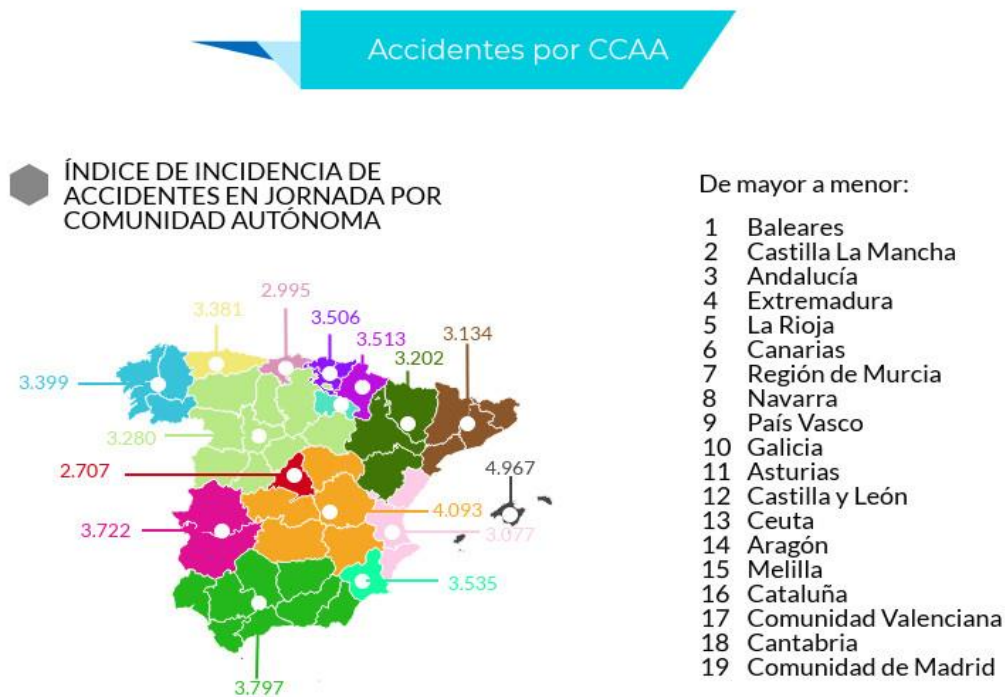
Accidentes por CCAA

ÍNDICE DE INCIDENCIA DE ACCIDENTES EN JORNADA POR COMUNIDAD AUTÓNOMA

2.995
3.381
3.506
3.513
3.134
3.202
3.399
3.280
2.707
4.967
4.093
3.722
3.077
3.535
3.797

De mayor a menor:

1 Baleares
2 Castilla La Mancha
3 Andalucía
4 Extremadura
5 La Rioja
6 Canarias
7 Región de Murcia
8 Navarra
9 País Vasco
10 Galicia
11 Asturias
12 Castilla y León
13 Ceuta
14 Aragón
15 Melilla
16 Cataluña
17 Comunidad Valenciana
18 Cantabria
19 Comunidad de Madrid